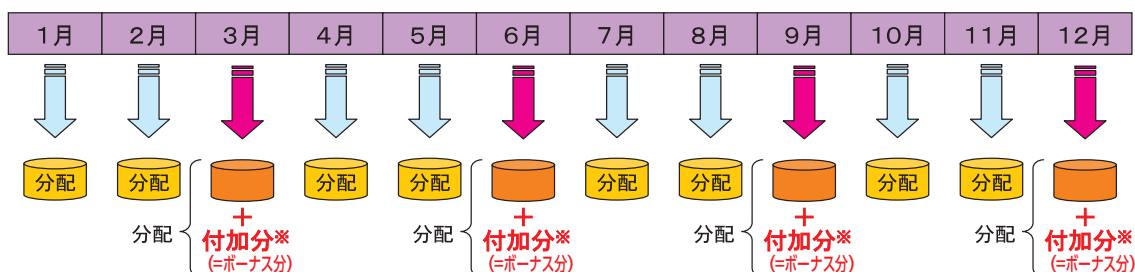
| 1月 | 2月 | 3月 | 4月 | 5月 | 6月 | 7月 | 8月 | 9月 | 10月 | 11月 | 12月 |
|---|---|---|---|---|---|---|---|---|---|---|---|

分配 分配 分配 分配 分配 分配 分配 分配

分配 ＋ 付加分※ (=ボーナス分)

分配 ＋ 付加分※ (=ボーナス分)

分配 ＋ 付加分※ (=ボーナス分)

分配 ＋ 付加分※ (=ボーナス分)